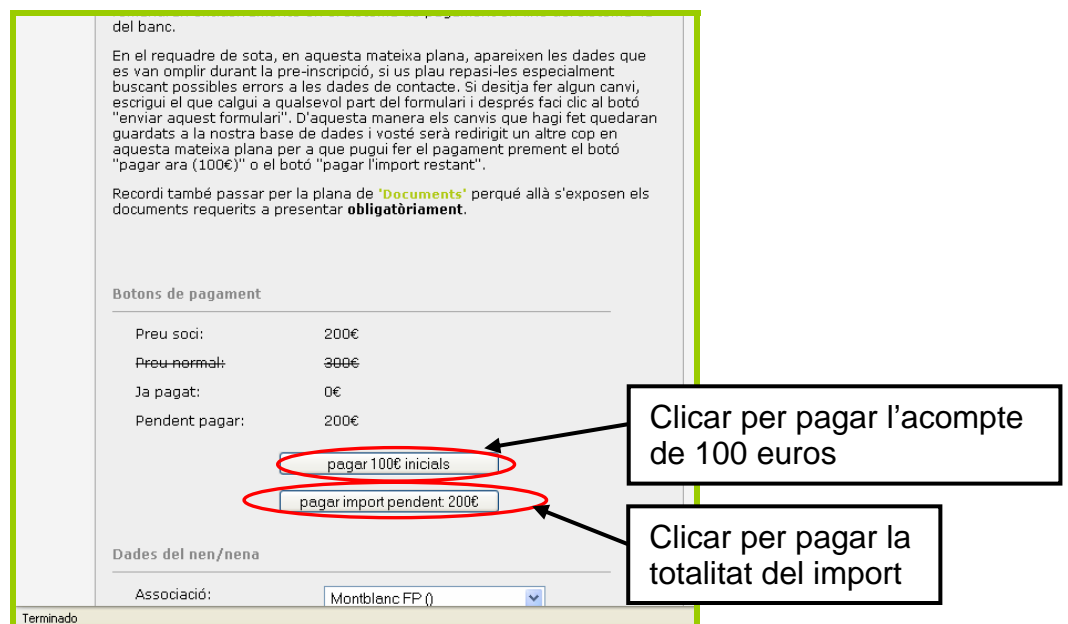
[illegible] del banc.

En el requadre de sota, en aquesta mateixa plana, apareixen les dades que es van omplir durant la pre-inscripció, si us plau repasi-les especialment buscant possibles errors a les dades de contacte. Si desitja fer algun canvi, escrigui el que calgui a qualsevol part del formulari i després faci clic al botó "enviar aquest formulari". D'aquesta manera els canvis que hagi fet quedaran guardats a la nostra base de dades i vosté serà redirigit un altre cop en aquesta mateixa plana per a que pugui fer el pagament prement el botó "pagar ara (100€)" o el botó "pagar l'import restant".

Recordi també passar per la plana de 'Documents' perqué allà s'exposen els documents requerits a presentar obligatòriament.

Botons de pagament

| | |
|---|---|
| Preu soci: | 200€ |
| ~~Preu normal:~~ | ~~300€~~ |
| Ja pagat: | 0€ |
| Pendent pagar: | 200€ |

pagar 100€ inicials

pagar import pendent: 200€

Clicar per pagar l'acompte de 100 euros

Clicar per pagar la totalitat del import

Dades del nen/nena

Associació: Montblanc FP ()

Terminado